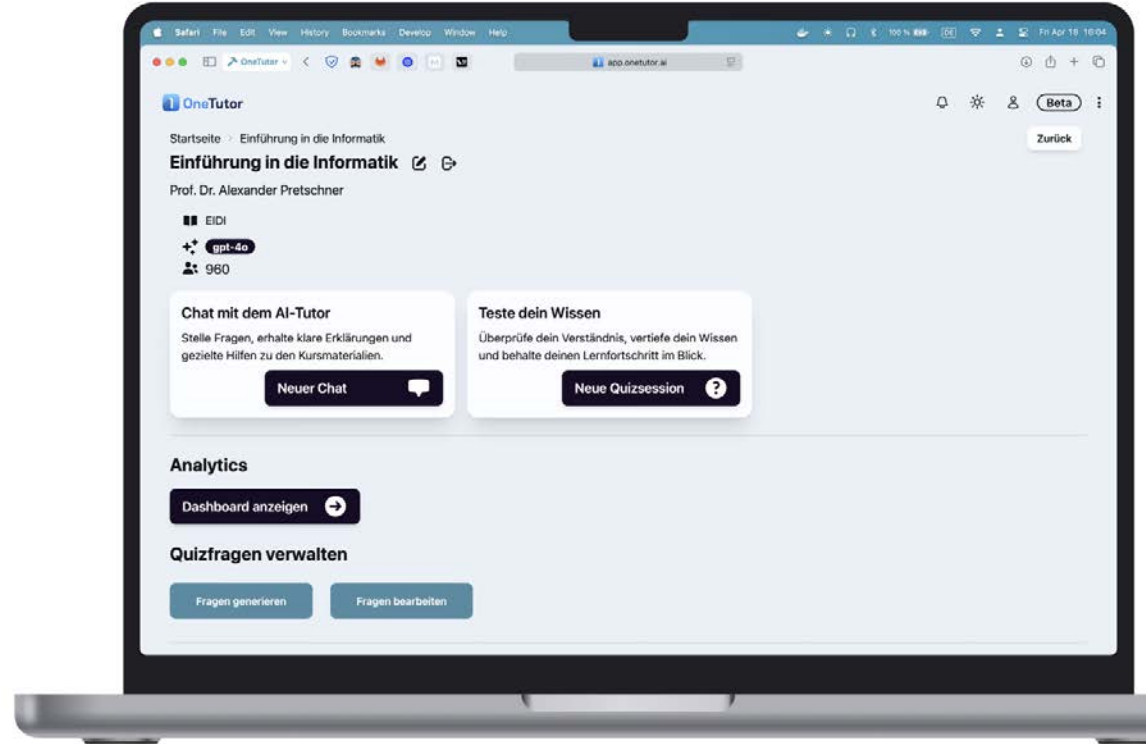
Safari File Edit View History Bookmarks Develop Window Help

100 % DE Fri Apr 18 16:04

OneTutor

app.onetutor.ai

OneTutor

Beta

Startseite > Einführung in die Informatik

Zurück

Einführung in die Informatik

Prof. Dr. Alexander Pretschner

EIDI

gpt-4o

960

Chat mit dem AI-Tutor

Stelle Fragen, erhalte klare Erklärungen und gezielte Hilfen zu den Kursmaterialien.

Neuer Chat

Teste dein Wissen

Überprüfe dein Verständnis, vertiefe dein Wissen und behalte deinen Lernfortschritt im Blick.

Neue Quizsession

Analytics

Dashboard anzeigen

Quizfragen verwalten

Fragen generieren

Fragen bearbeiten